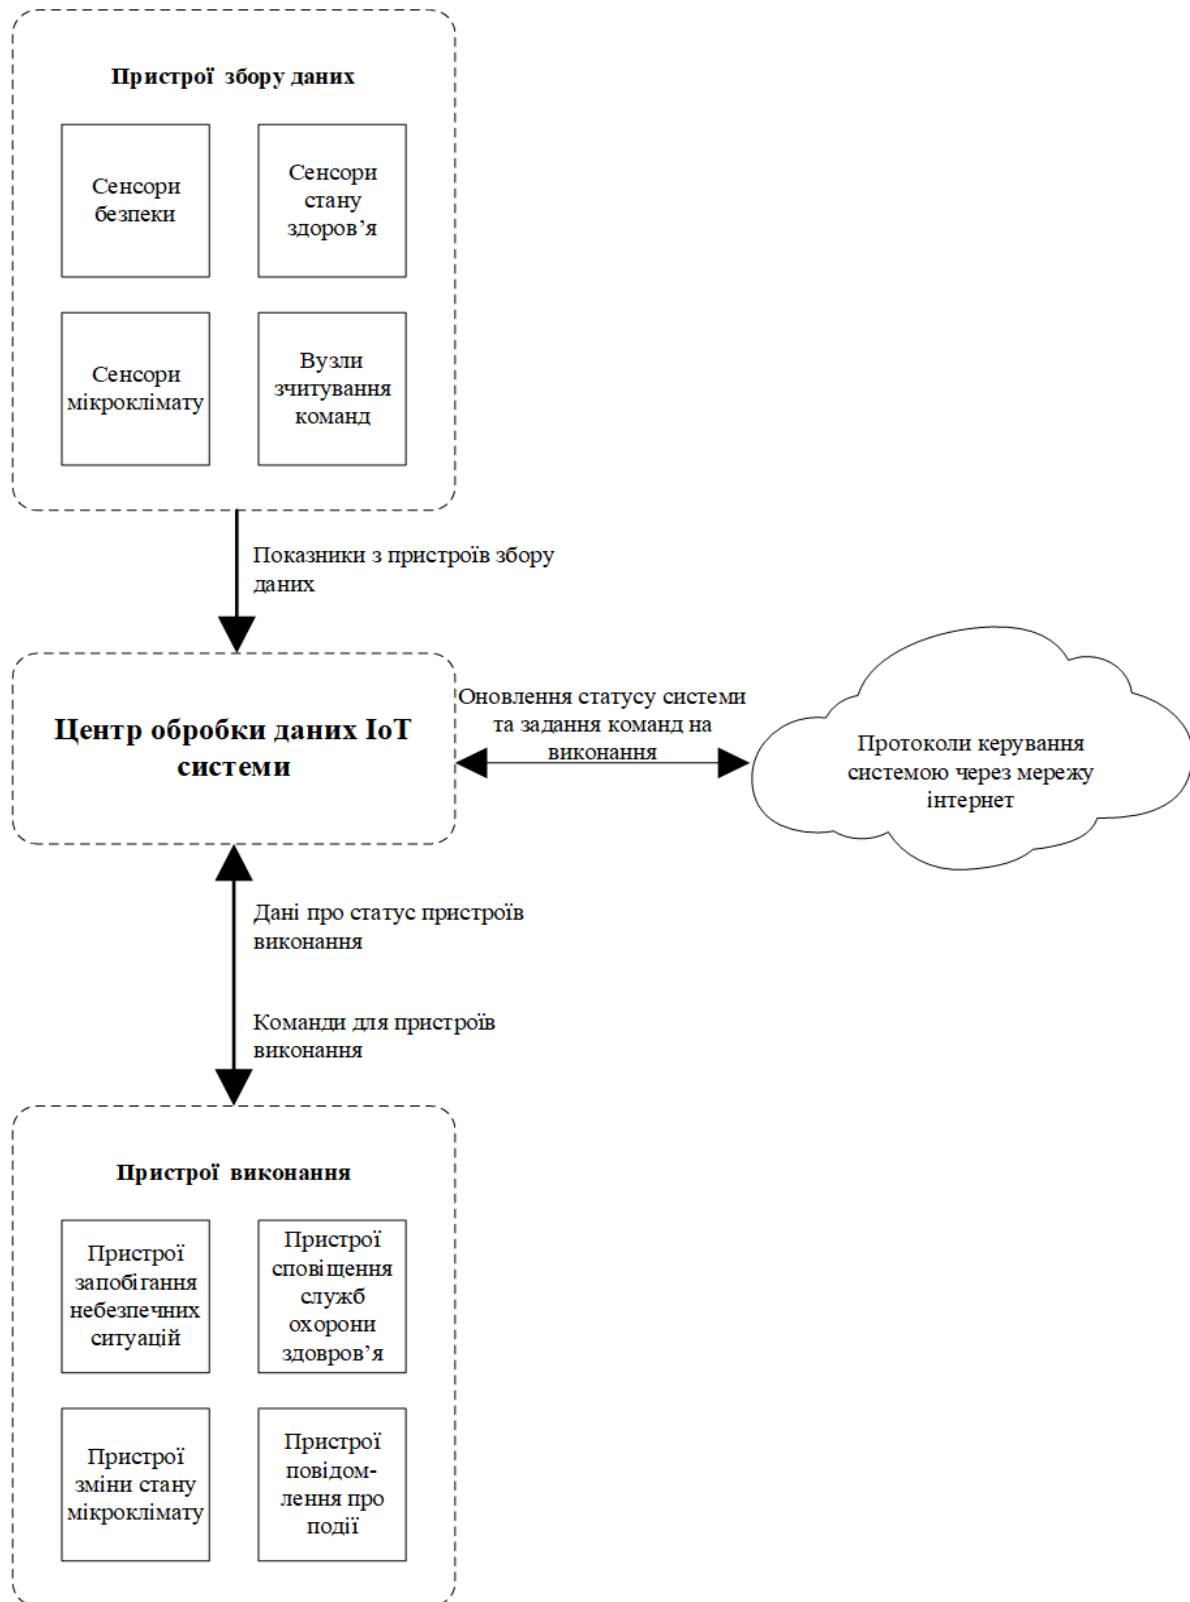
Пристрої збору даних

Сенсори безпеки

Сенсори стану здоров’я

Сенсори мікроклімату

Вузли зчитування команд

Показники з пристроїв збору даних

Центр обробки даних IoT системи

Оновлення статусу системи та задання команд на виконання

Протоколи керування системою через мережу інтернет

Дані про статус пристроїв виконання

Команди для пристроїв виконання

Пристрої виконання

Пристрої запобігання небезпечних ситуацій

Пристрої сповіщення служб охорони здовров’я

Пристрої зміни стану мікроклімату

Пристрої повідомлення про події